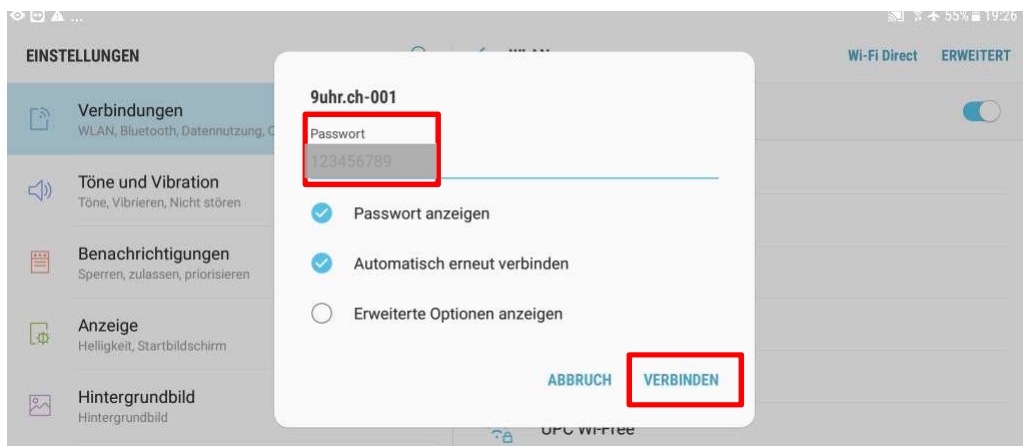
55% 19:26

EINSTELLUNGEN

WLAN

Wi-Fi Direct ERWEITERT

Verbindungen
WLAN, Bluetooth, Datennutzung, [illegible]

Töne und Vibration
Töne, Vibrieren, Nicht stören

Benachrichtigungen
Sperren, zulassen, priorisieren

Anzeige
Helligkeit, Startbildschirm

Hintergrundbild
Hintergrundbild

9uhr.ch-001

Passwort
123456789

Passwort anzeigen

Automatisch erneut verbinden

Erweiterte Optionen anzeigen

ABBRUCH VERBINDEN

UPC Wi-Free